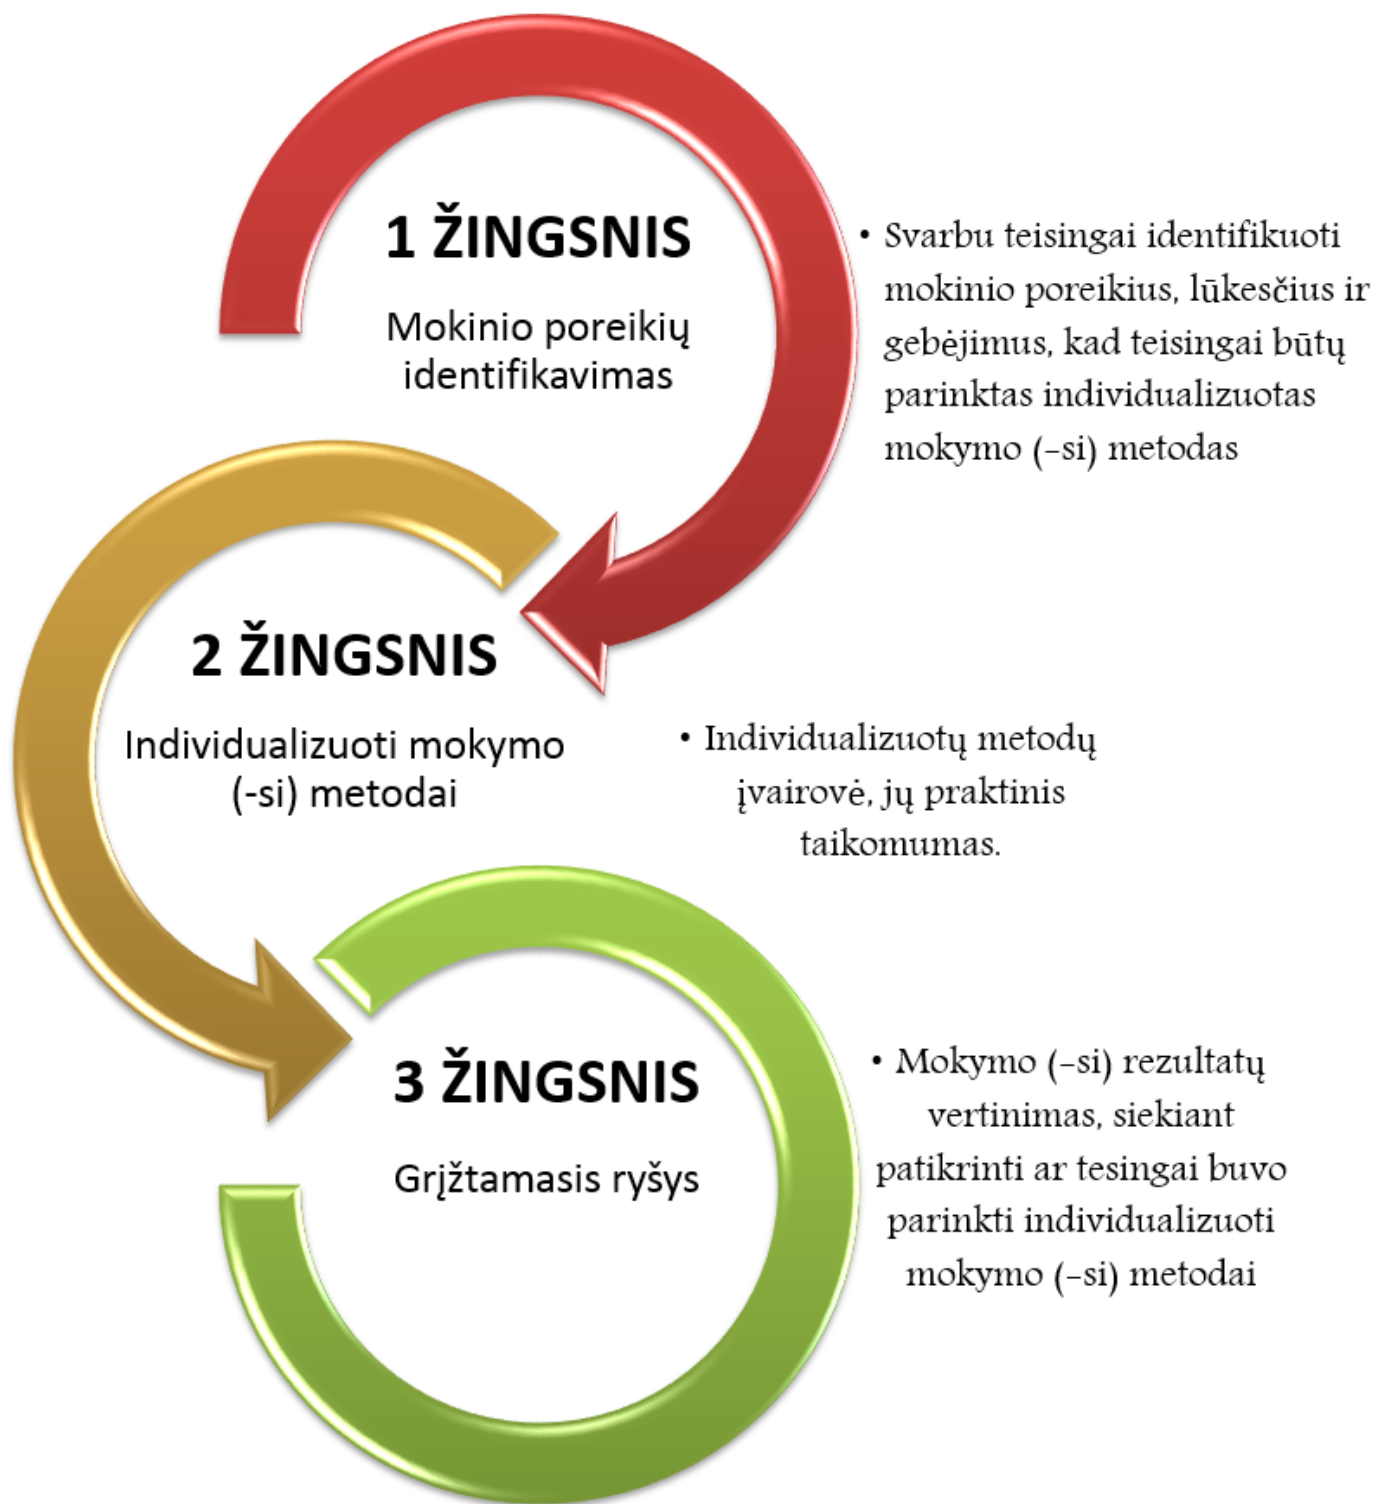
1 ŽINGSNIS

Mokinio poreikių identifikavimas

• Svarbu teisingai identifikuoti mokinio poreikius, lūkesčius ir gebėjimus, kad teisingai būtų parinktas individualizuotas mokymo (-si) metodas

2 ŽINGSNIS

Individualizuoti mokymo (-si) metodai

• Individualizuotų metodų įvairovė, jų praktinis taikomumas.

3 ŽINGSNIS

Grįžtamasis ryšys

• Mokymo (-si) rezultatų vertinimas, siekiant patikrinti ar tesingai buvo parinkti individualizuoti mokymo (-si) metodai